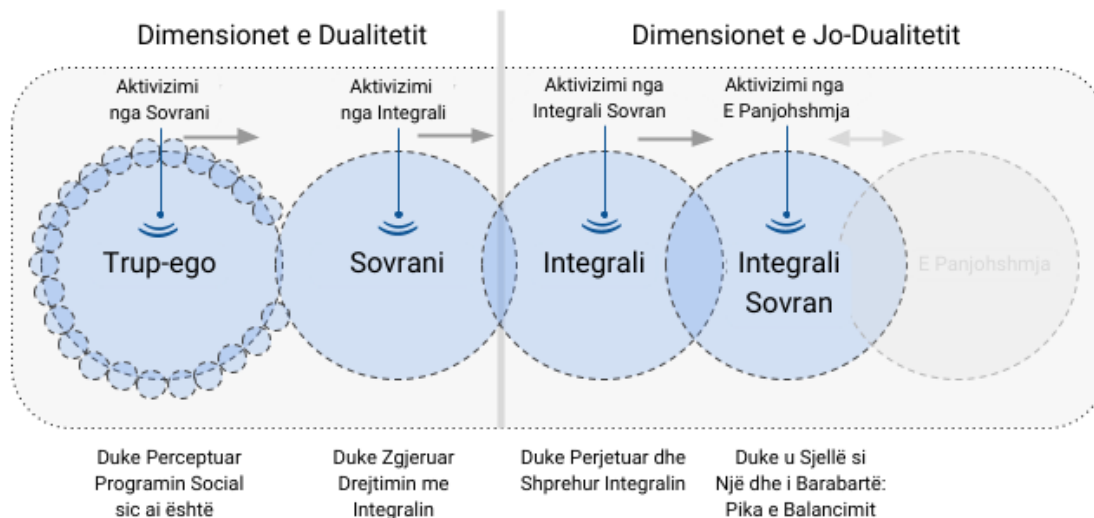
Dimensionet e Dualitetit

Dimensionet e Jo-Dualitetit

Aktivizimi nga Sovrani

Aktivizimi nga Integrali

Aktivizimi nga Integrali Sovran

Aktivizimi nga E Panjohshmja

Trup-ego

Sovrani

Integrali

Integrali Sovran

E Panjohshmja

Duke Perceptuar Programin Social sic ai është

Duke Zgjeruar Drejtimin me Integralin

Duke Perjetuar dhe Shprehur Integralin

Duke u Sjellë si Një dhe i Barabartë: Pika e Balancimit